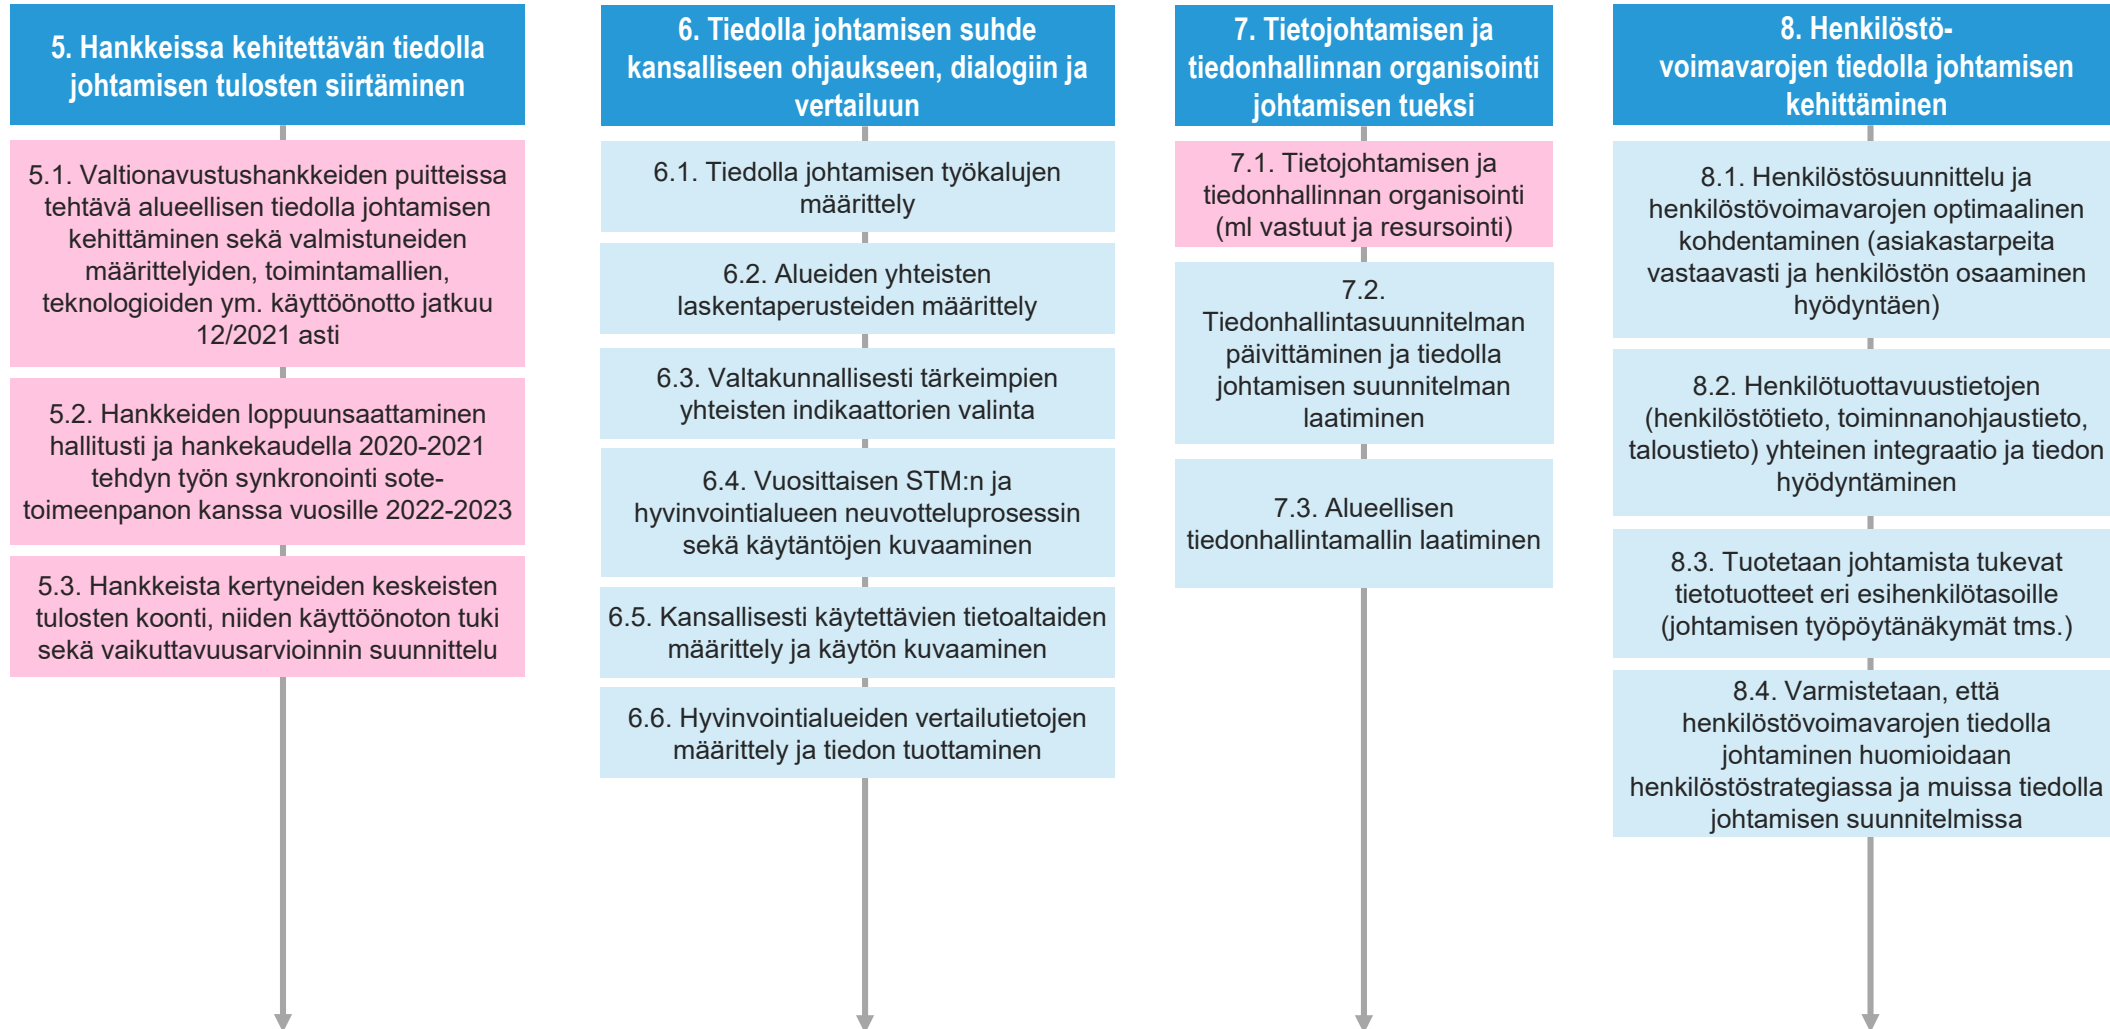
5. Hankkeissa kehitettävän tiedolla johtamisen tulosten siirtäminen

5.1. Valtionavustushankkeiden puitteissa tehtävä alueellisen tiedolla johtamisen kehittäminen sekä valmistuneiden määrittelyiden, toimintamallien, teknologioiden ym. käyttöönotto jatkuu 12/2021 asti

5.2. Hankkeiden loppuunsaattaminen hallitusti ja hankekaudella 2020-2021 tehdyn työn synkronointi sote-toimeenpanon kanssa vuosille 2022-2023

5.3. Hankkeista kertyneiden keskeisten tulosten koonti, niiden käyttöönoton tuki sekä vaikuttavuusarvioinnin suunnittelu

6. Tiedolla johtamisen suhde kansalliseen ohjaukseen, dialogiin ja vertailuun

6.1. Tiedolla johtamisen työkalujen määrittely

6.2. Alueiden yhteisten laskentaperusteiden määrittely

6.3. Valtakunnallisesti tärkeimpien yhteisten indikaattorien valinta

6.4. Vuosittaisen STM:n ja hyvinvointialueen neuvotteluprosessin sekä käytäntöjen kuvaaminen

6.5. Kansallisesti käytettävien tietoaltaiden määrittely ja käytön kuvaaminen

6.6. Hyvinvointialueiden vertailutietojen määrittely ja tiedon tuottaminen

7. Tietojohtamisen ja tiedonhallinnan organisointi johtamisen tueksi

7.1. Tietojohtamisen ja tiedonhallinnan organisointi (ml vastuut ja resursointi)

7.2. Tiedonhallintasuunnitelman päivittäminen ja tiedolla johtamisen suunnitelman laatiminen

7.3. Alueellisen tiedonhallintamallin laatiminen

8. Henkilöstövoimavarojen tiedolla johtamisen kehittäminen

8.1. Henkilöstösuunnittelu ja henkilöstövoimavarojen optimaalinen kohdentaminen (asiakastarpeita vastaavasti ja henkilöstön osaaminen hyödyntäen)

8.2. Henkilötuottavuustietojen (henkilöstötieto, toiminnanohjaustieto, taloustieto) yhteinen integraatio ja tiedon hyödyntäminen

8.3. Tuotetaan johtamista tukevat tietotuotteet eri esihenkilötasoille (johtamisen työpöytänäkymät tms.)

8.4. Varmistetaan, että henkilöstövoimavarojen tiedolla johtaminen huomioidaan henkilöstöstrategiassa ja muissa tiedolla johtamisen suunnitelmissa